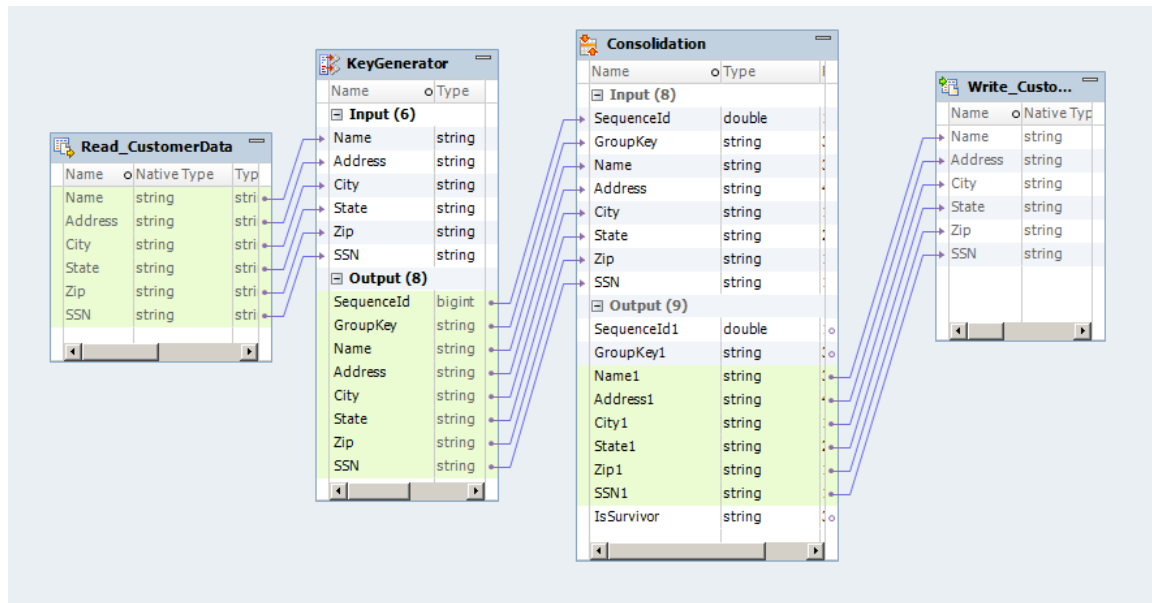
Read_CustomerData

| Name | Native Type | Typ |
|---|---|---|
| Name | string | stri |
| Address | string | stri |
| City | string | stri |
| State | string | stri |
| Zip | string | stri |
| SSN | string | stri |

KeyGenerator

| Name | Type |
|---|---|
| Input (6) | |
| Name | string |
| Address | string |
| City | string |
| State | string |
| Zip | string |
| SSN | string |
| Output (8) | |
| SequenceId | bigint |
| GroupKey | string |
| Name | string |
| Address | string |
| City | string |
| State | string |
| Zip | string |
| SSN | string |

Consolidation

| Name | Type |
|---|---|
| Input (8) | |
| SequenceId | double |
| GroupKey | string |
| Name | string |
| Address | string |
| City | string |
| State | string |
| Zip | string |
| SSN | string |
| Output (9) | |
| SequenceId1 | double |
| GroupKey1 | string |
| Name1 | string |
| Address1 | string |
| City1 | string |
| State1 | string |
| Zip1 | string |
| SSN1 | string |
| IsSurvivor | string |

Write_Custo...

| Name | Native Typ |
|---|---|
| Name | string |
| Address | string |
| City | string |
| State | string |
| Zip | string |
| SSN | string |